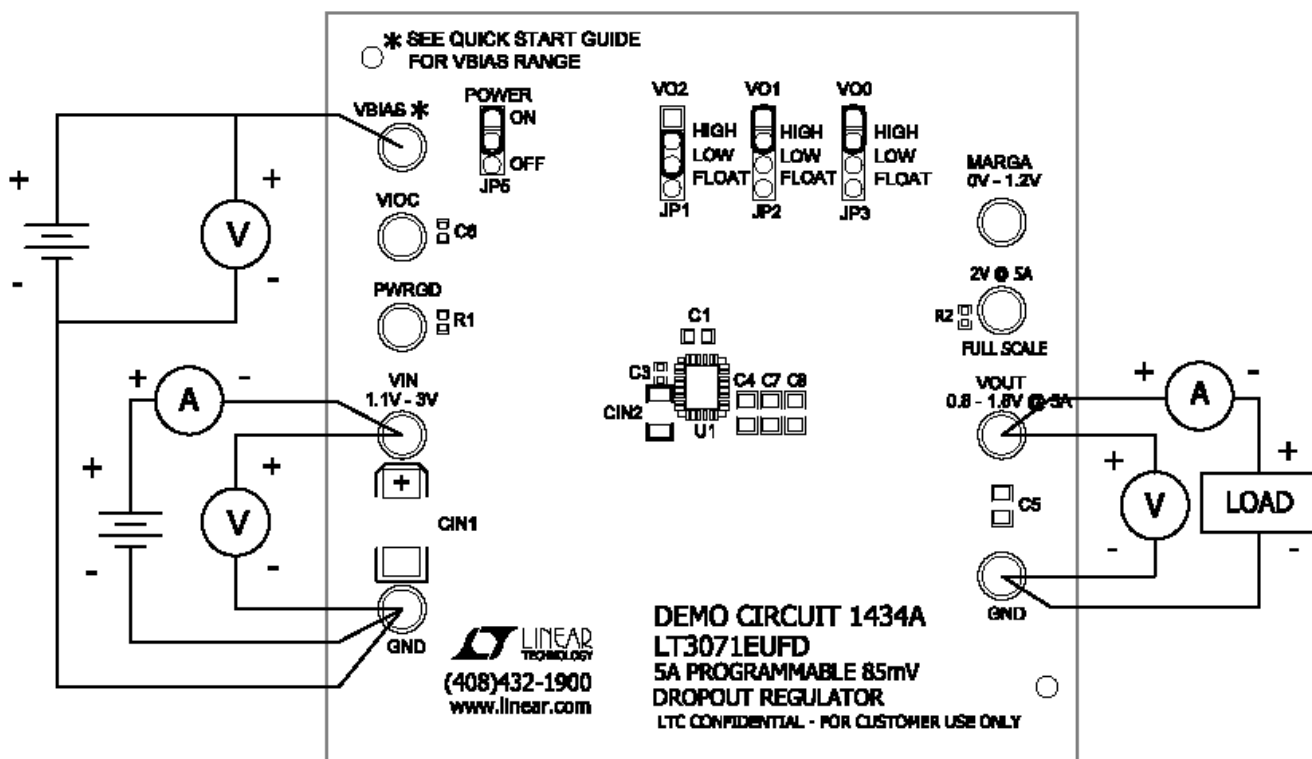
* SEE QUICK START GUIDE FOR VBIAS RANGE

VBIAS *

POWER
ON
OFF
JP5

VO2
HIGH
LOW
FLOAT
JP1

VO1
HIGH
LOW
FLOAT
JP2

VO0
HIGH
LOW
FLOAT
JP3

MARGA
0V - 1.2V

+
V
-

+
-

VIOC
C6

PWRGD
R1

C1

2V @ 5A
R2
FULL SCALE

+
A
-

VIN
1.1V - 3V

C3
C4 C7 C8
CIN2
U1

VOUT
0.8 - 1.8V @ 5A

+
A
-

+
V
-

+
-

+
LOAD
-

+
V
-

CIN1

C5

GND

GND

LINEAR TECHNOLOGY
(408)432-1900
www.linear.com

DEMO CIRCUIT 1434A
LT3071EUFD
5A PROGRAMMABLE 85mV
DROPOUT REGULATOR
LTC CONFIDENTIAL - FOR CUSTOMER USE ONLY